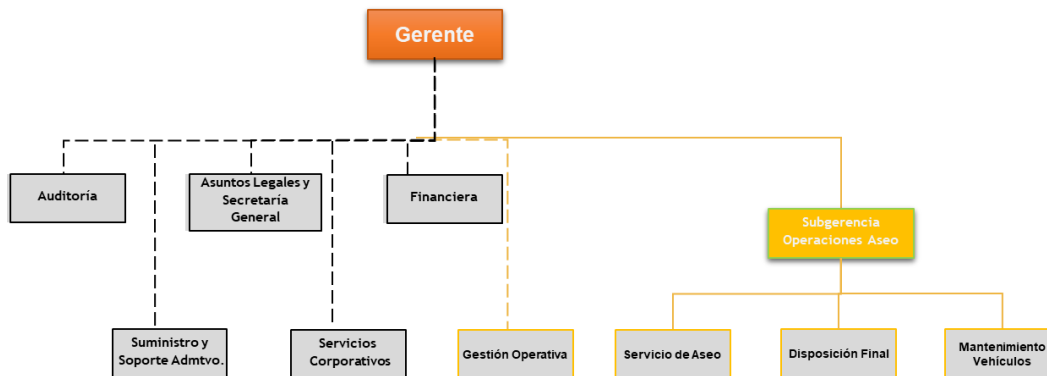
Gerente

Auditoría

Asuntos Legales y Secretaría General

Financiera

Subgerencia Operaciones Aseo

Suministro y Soporte Admtvo.

Servicios Corporativos

Gestión Operativa

Servicio de Aseo

Disposición Final

Mantenimiento Vehículos